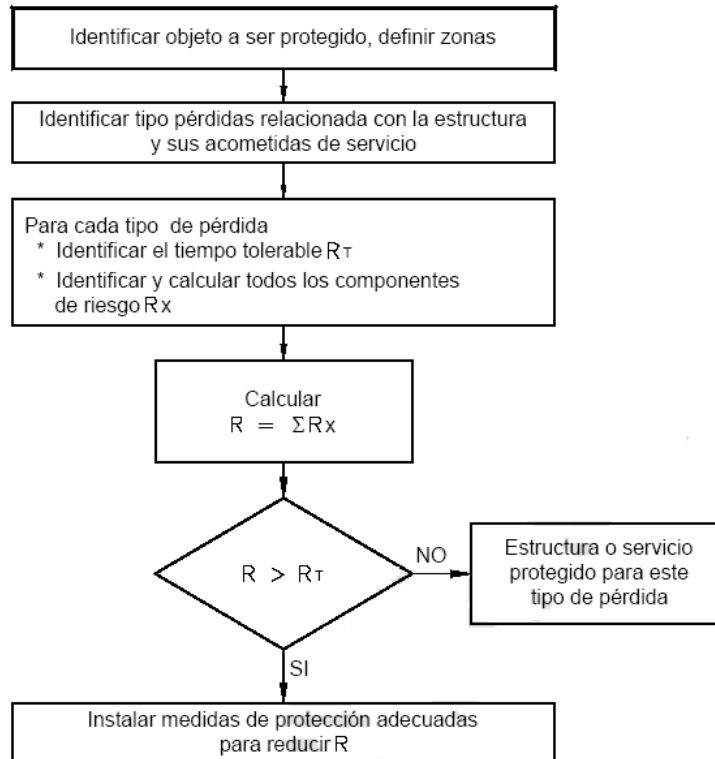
Identificar objeto a ser protegido, definir zonas

Identificar tipo pérdidas relacionada con la estructura y sus acometidas de servicio

Para cada tipo de pérdida
* Identificar el tiempo tolerable $R_T$
* Identificar y calcular todos los componentes de riesgo $R_X$

Calcular
$R = \Sigma R_X$

$R > R_T$

NO

Estructura o servicio protegido para este tipo de pérdida

SI

Instalar medidas de protección adecuadas para reducir R